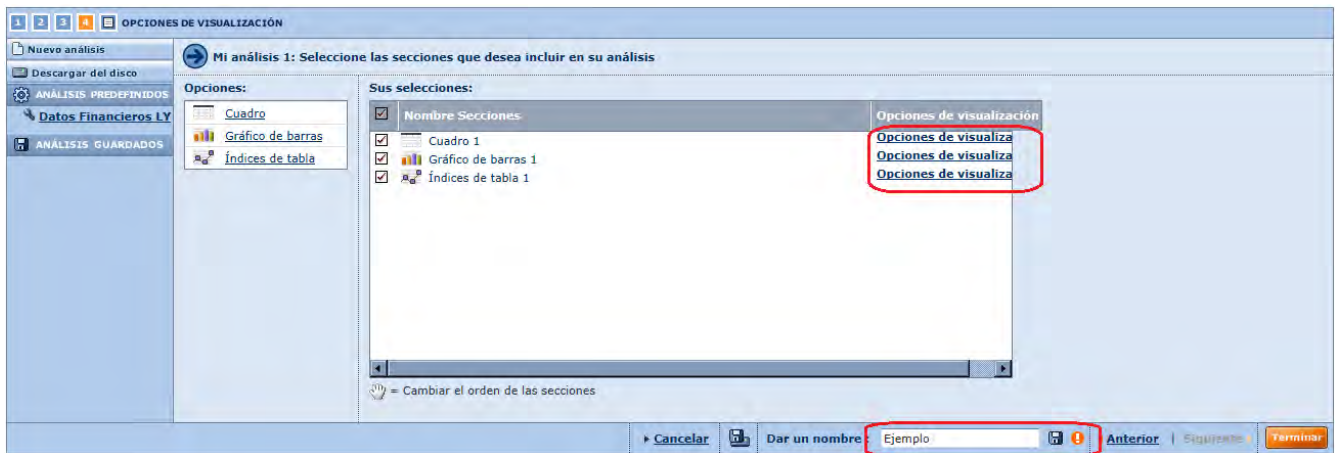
1 2 3 4 OPCIONES DE VISUALIZACIÓN

Nuevo análisis
Descargar del disco
ANÁLISIS PREDEFINIDOS
Datos Financieros LY
ANÁLISIS GUARDADOS

Mi análisis 1: Seleccione las secciones que desea incluir en su análisis

Opciones:
Cuadro
Gráfico de barras
Índices de tabla

Sus selecciones:

| Nombre Secciones | Opciones de visualización |
|---|---|
| Cuadro 1 | Opciones de visualiza |
| Gráfico de barras 1 | Opciones de visualiza |
| Índices de tabla 1 | Opciones de visualiza |

= Cambiar el orden de las secciones

Cancelar | Dar un nombre Ejemplo | Anterior | Siguiente | Terminar